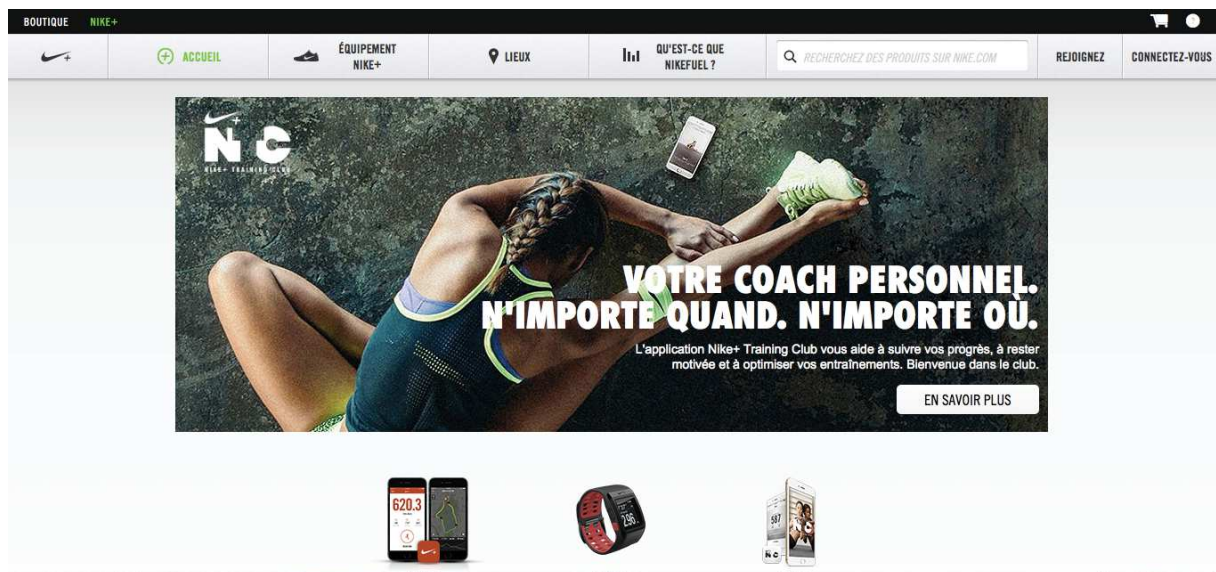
BOUTIQUE NIKE+

ACCUEIL
ÉQUIPEMENT NIKE+
LIEUX
QU'EST-CE QUE NIKEFUEL ?
RECHERCHEZ DES PRODUITS SUR NIKE.COM
REJOIGNEZ
CONNECTEZ-VOUS

NTC
NIKE+ TRAINING CLUB

VOTRE COACH PERSONNEL.
N'IMPORTE QUAND. N'IMPORTE OÙ.

L'application Nike+ Training Club vous aide à suivre vos progrès, à rester motivée et à optimiser vos entraînements. Bienvenue dans le club.

EN SAVOIR PLUS

620.3